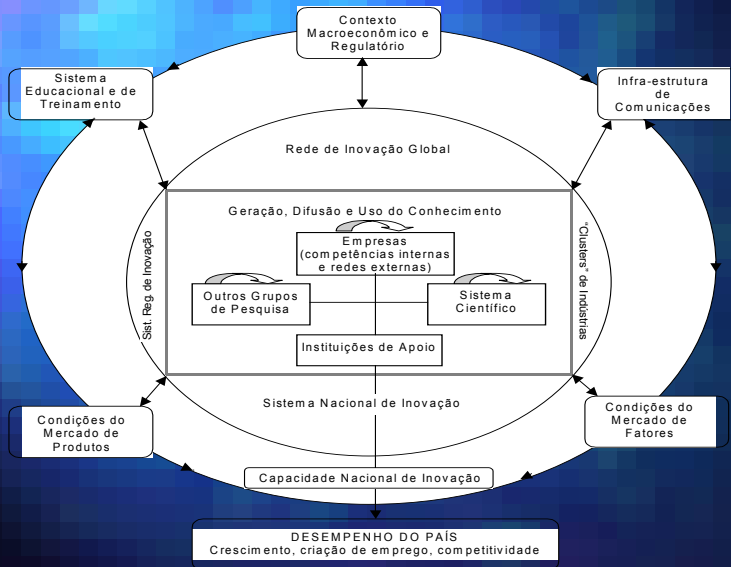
Contexto Macroeconômico e Regulatório

Sistema Educacional e de Treinamento

Infra-estrutura de Comunicações

Rede de Inovação Global

Geração, Difusão e Uso do Conhecimento

Sist. Reg. de Inovação

"Clusters" de Industrias

Empresas (competências internas e redes externas)

Outros Grupos de Pesquisa

Sistema Científico

Instituições de Apoio

Sistema Nacional de Inovação

Condições do Mercado de Produtos

Condições do Mercado de Fatores

Capacidade Nacional de Inovação

DESEMPENHO DO PAÍS
Crescimento, criação de emprego, competitividade